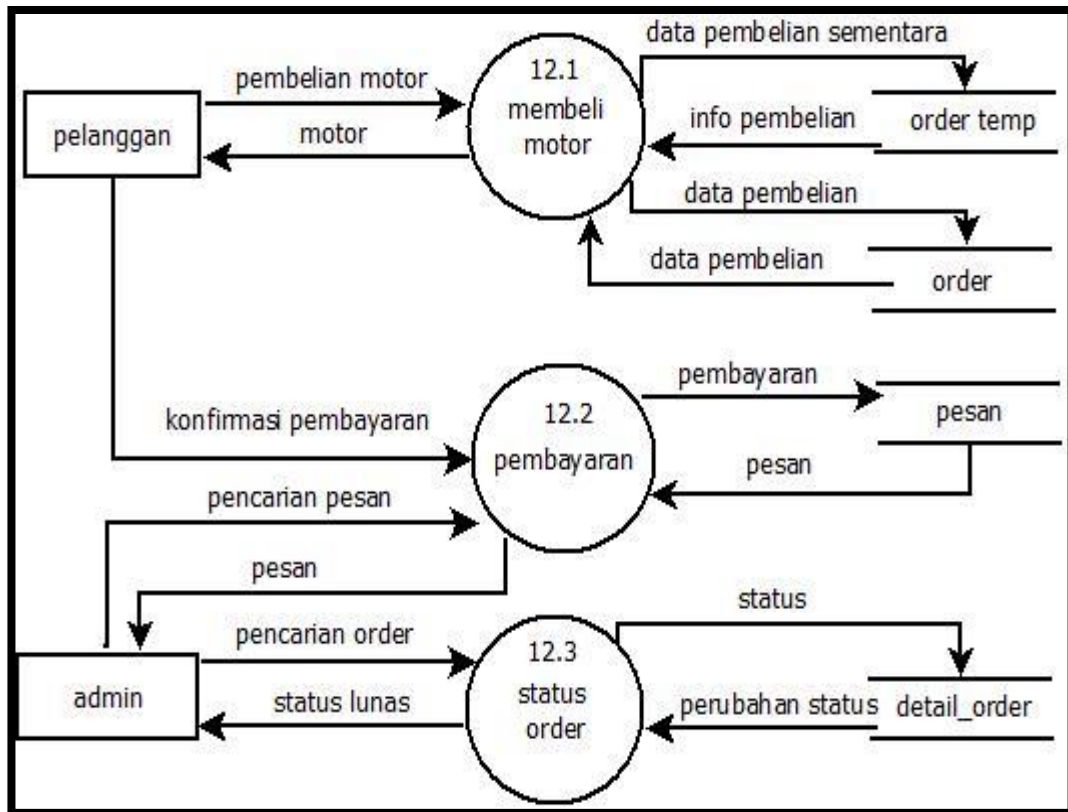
data pembelian sementara

pembelian motor

12.1 membeli motor

pelanggan

motor

info pembelian

order temp

data pembelian

data pembelian

order

pembayaran

konfirmasi pembayaran

12.2 pembayaran

pesan

pesan

pencarian pesan

pesan

status

pencarian order

12.3 status order

admin

status lunas

perubahan status

detail_order